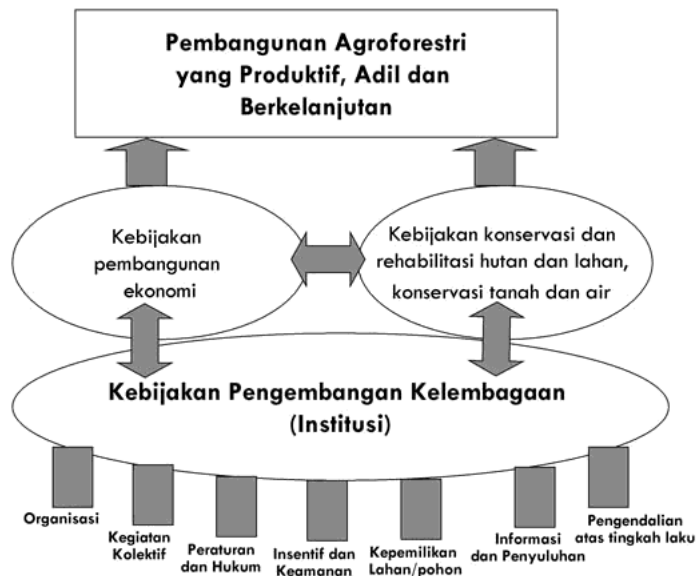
Pembangunan Agroforestri yang Produktif, Adil dan Berkelanjutan

Kebijakan pembangunan ekonomi

Kebijakan konservasi dan rehabilitasi hutan dan lahan, konservasi tanah dan air

Kebijakan Pengembangan Kelembagaan (Institusi)

Organisasi

Kegiatan Kolektif

Peraturan dan Hukum

Insentif dan Keamanan

Kepemilikan Lahan/pohon

Informasi dan Penyuluhan

Pengendalian atas tingkah laku